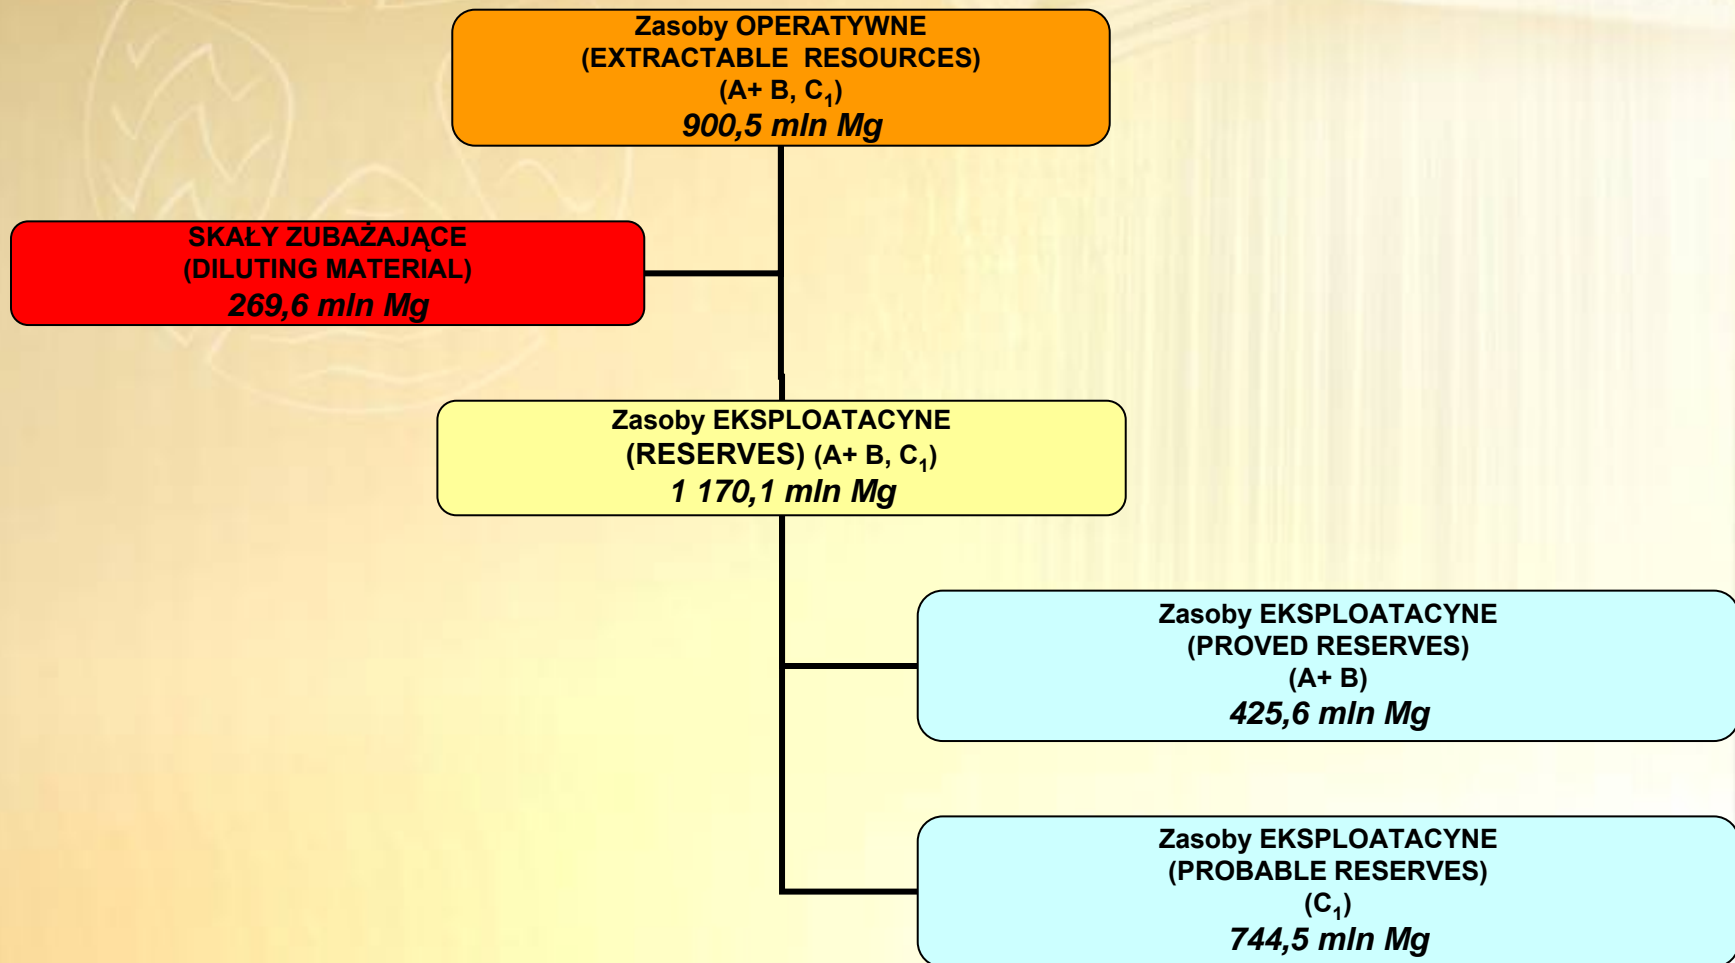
Zasoby OPERATYWNE
(EXTRACTABLE RESOURCES)
(A+ B, $C_1$)
900,5 mln Mg

SKAŁY ZUBAŻAJĄCE
(DILUTING MATERIAL)
269,6 mln Mg

Zasoby EKSPLOATACYNE
(RESERVES) (A+ B, $C_1$)
1 170,1 mln Mg

Zasoby EKSPLOATACYNE
(PROVED RESERVES)
(A+ B)
425,6 mln Mg

Zasoby EKSPLOATACYNE
(PROBABLE RESERVES)
($C_1$)
744,5 mln Mg